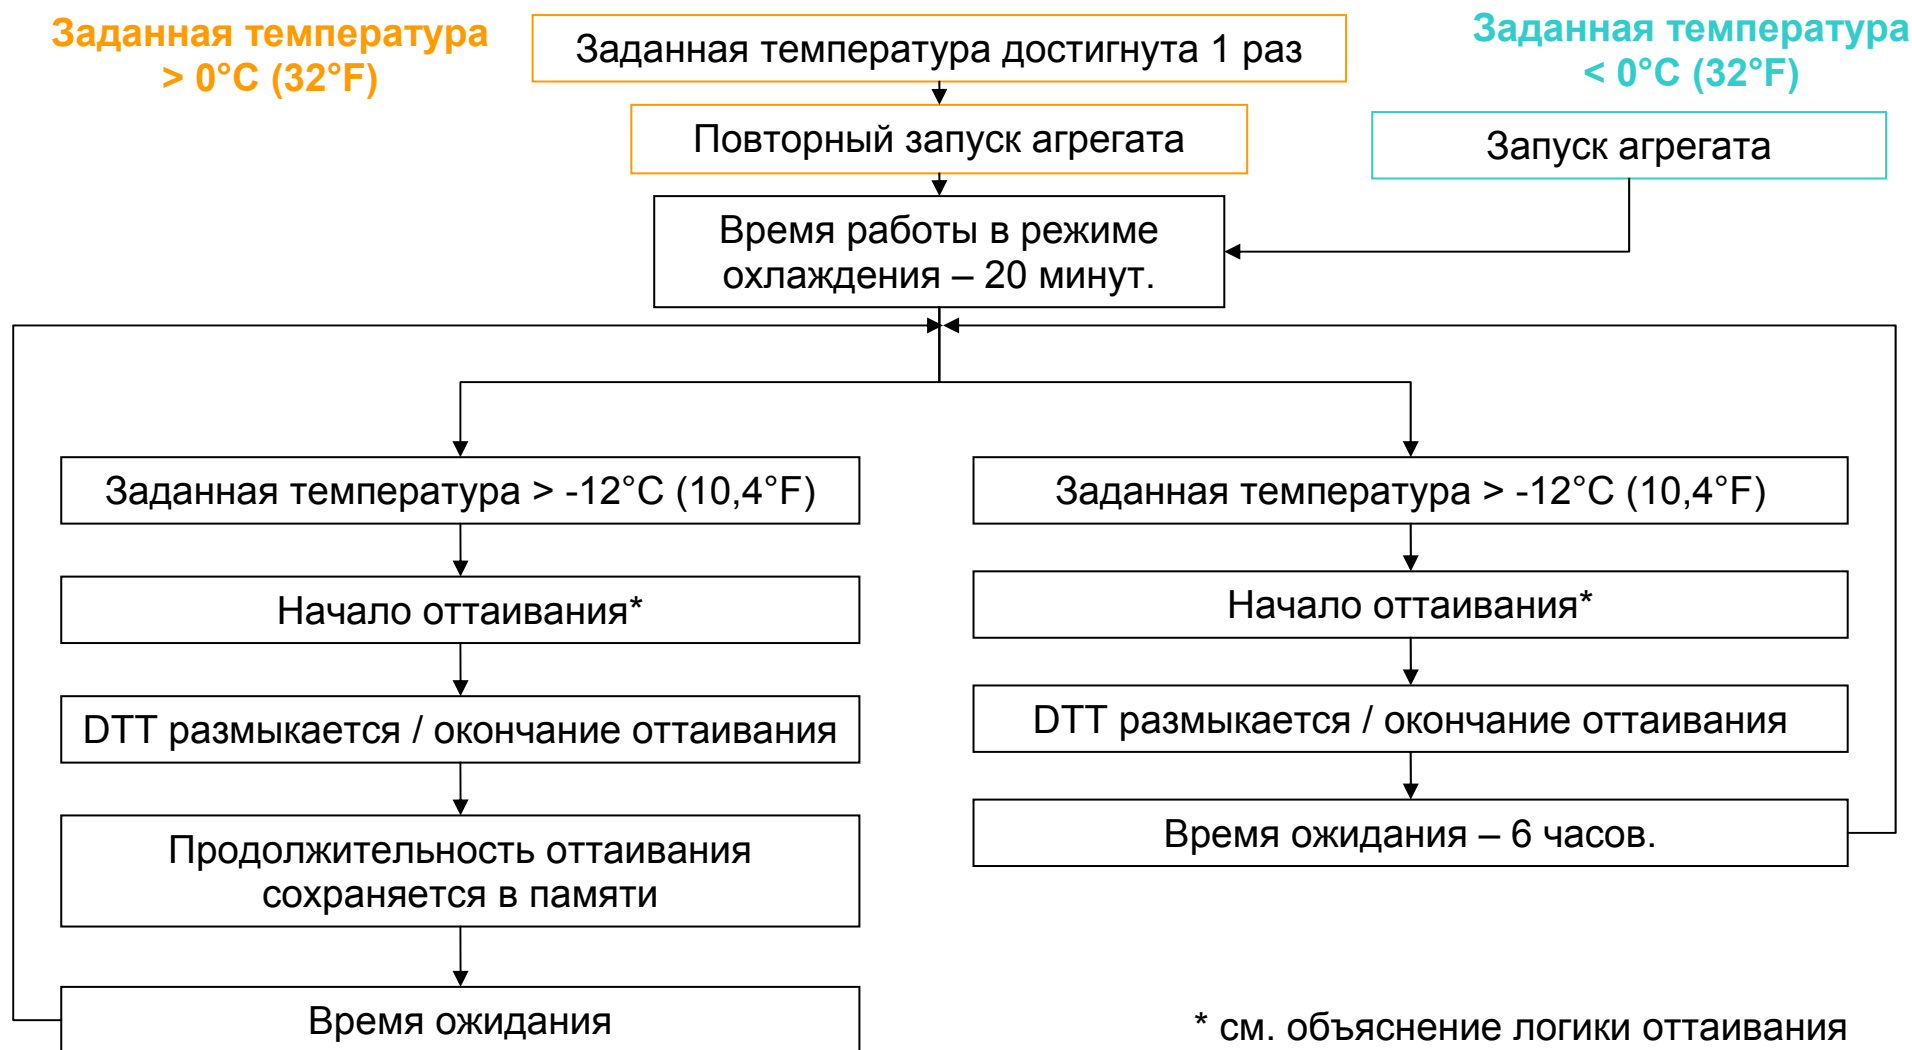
Заданная температура > 0°C (32°F)

Заданная температура достигнута 1 раз

Повторный запуск агрегата

Заданная температура < 0°C (32°F)

Запуск агрегата

Время работы в режиме охлаждения – 20 минут.

Заданная температура > -12°C (10,4°F)

Начало оттаивания*

DTT размыкается / окончание оттаивания

Продолжительность оттаивания сохраняется в памяти

Время ожидания

Заданная температура > -12°C (10,4°F)

Начало оттаивания*

DTT размыкается / окончание оттаивания

Время ожидания – 6 часов.

* см. объяснение логики оттаивания